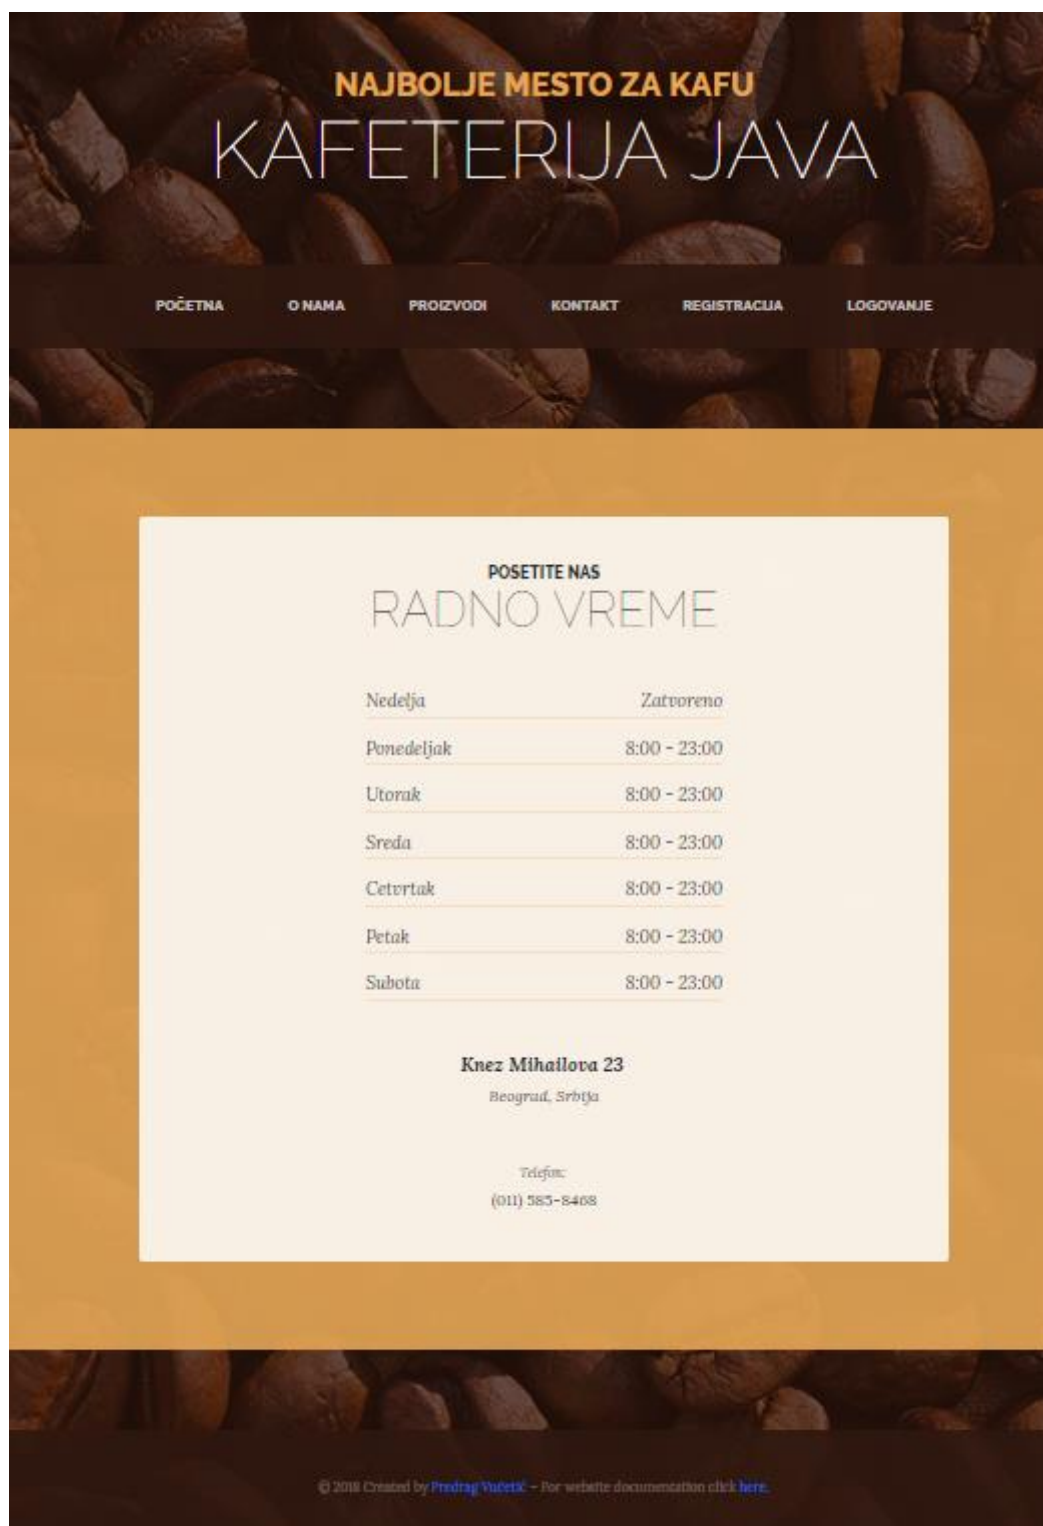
NAJBOLJE MESTO ZA KAFU
KAFETERIJA JAVA

POČETNA O NAMA PROIZVODI KONTAKT REGISTRACIJA LOGOVANJE

POSETITE NAS
RADNO VREME

| | |
|---|---|
| Nedelja | Zatvoreno |
| Ponedeljak | 8:00 - 23:00 |
| Utorak | 8:00 - 23:00 |
| Sreda | 8:00 - 23:00 |
| Cetvrtak | 8:00 - 23:00 |
| Petak | 8:00 - 23:00 |
| Subota | 8:00 - 23:00 |

Knez Mihailova 23
Beograd, Srbija

Telefon:
(011) 585-8468

© 2018 Created by Predrag Vučetić - For website documentation click here.